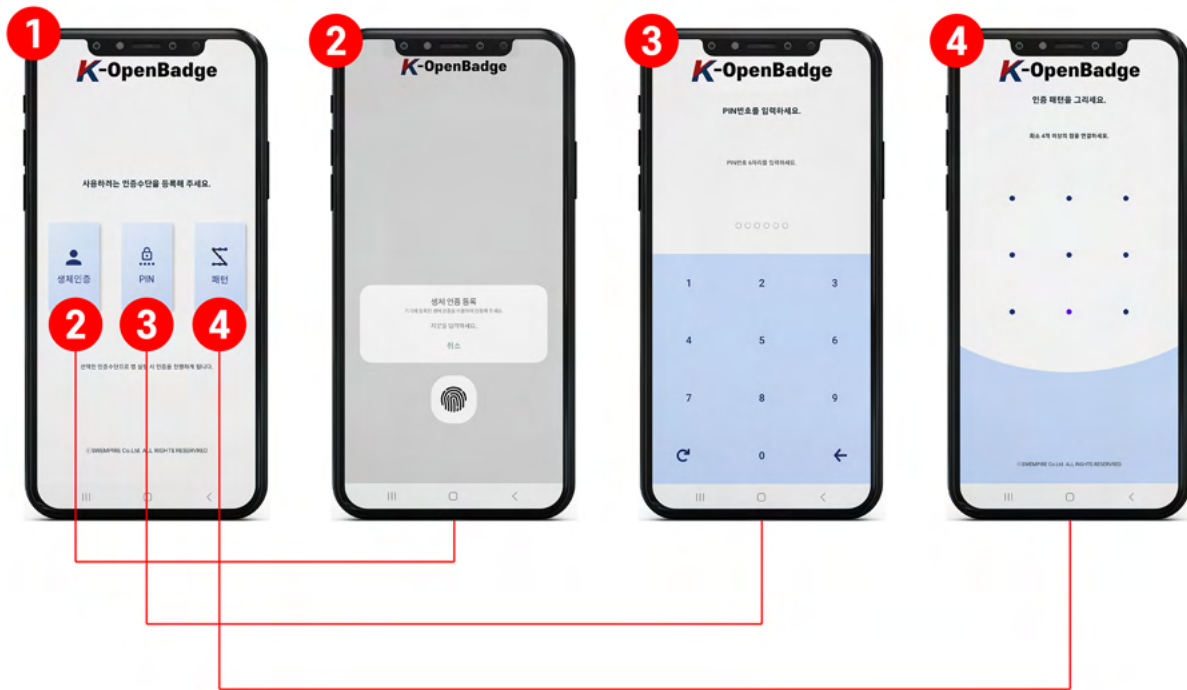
1

K-OpenBadge

사용하려는 인증수단을 등록해 주세요.

생체인증

PIN

패턴

2 3 4

선택한 인증수단으로 앱 실행 시 인증을 진행하게 됩니다.

©SWEMPIRE Co.Ltd. ALL RIGHTS RESERVED

2

K-OpenBadge

생체 인증 등록

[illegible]

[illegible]

취소

3

K-OpenBadge

PIN번호를 입력하세요.

PIN번호 6자리를 입력하세요.

1 2 3
4 5 6
7 8 9
0

4

K-OpenBadge

인증 패턴을 그리세요.

최소 4개 이상의 점을 연결하세요.

©SWEMPIRE Co.Ltd. ALL RIGHTS RESERVED